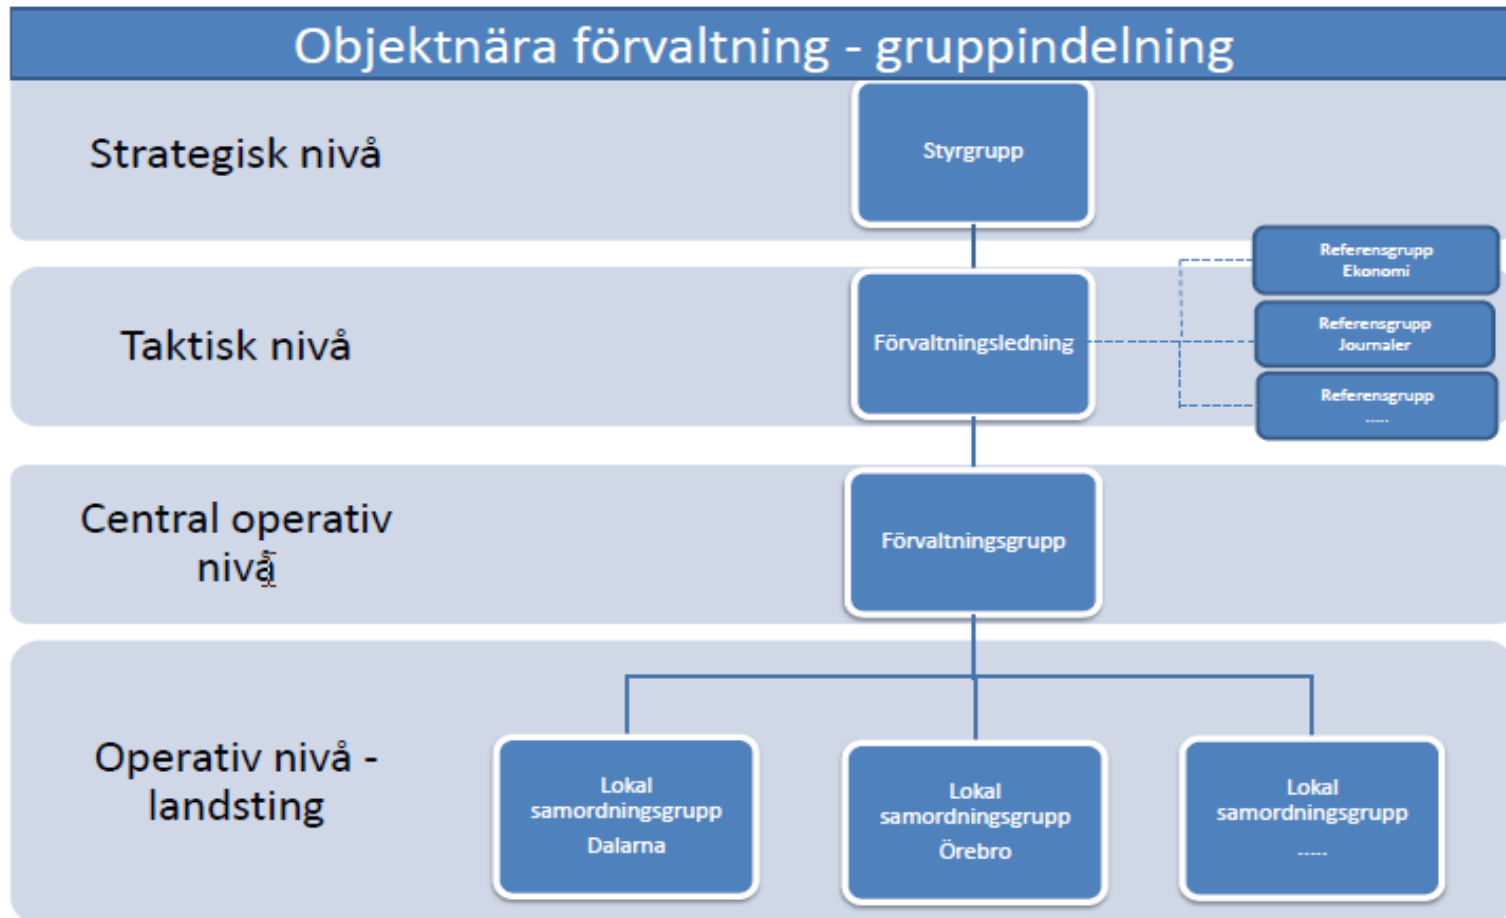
Objektnära förvaltning - gruppindelning

Strategisk nivå

Styrgrupp

Taktisk nivå

Förvaltningsledning

Referensgrupp Ekonomi

Referensgrupp Journaler

Referensgrupp .....

Central operativ nivå

Förvaltningsgrupp

Operativ nivå - landsting

Lokal samordningsgrupp Dalarna

Lokal samordningsgrupp Örebro

Lokal samordningsgrupp .....